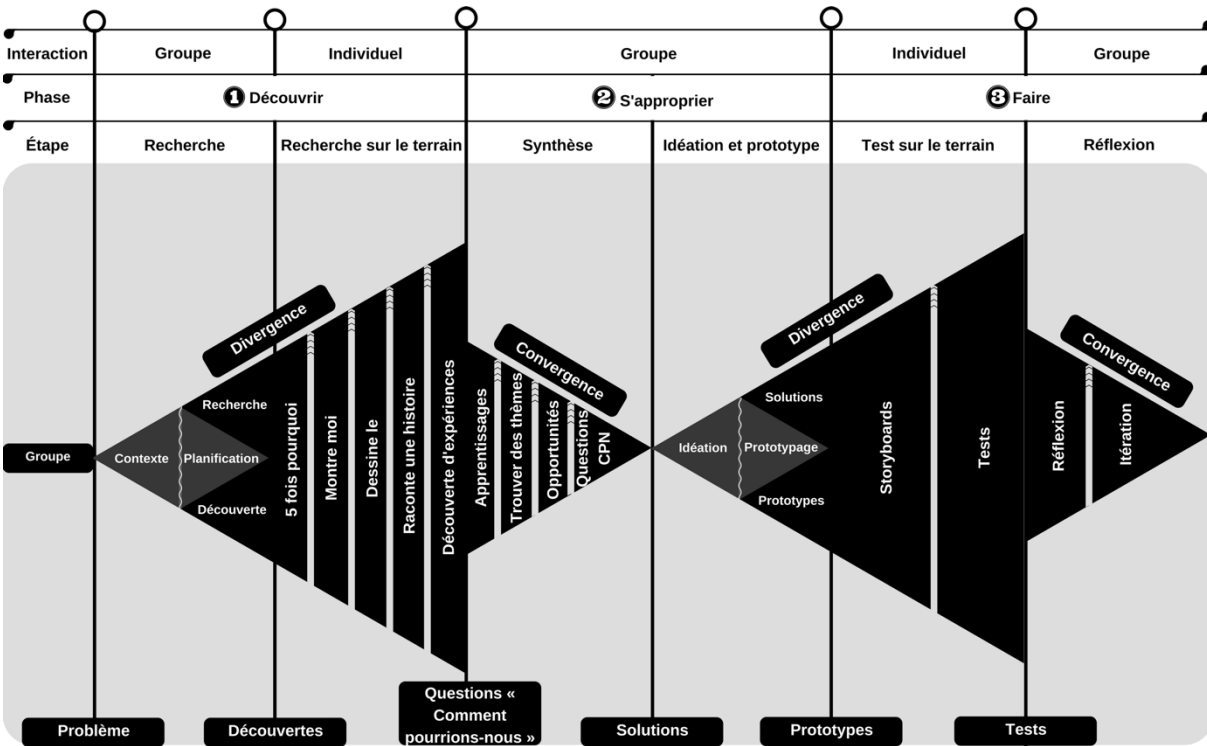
| Interaction | Groupe | Individuel | Groupe | Individuel | Groupe |
|---|---|---|---|---|---|
| Phase | ❶ Découvrir | | ❷ S'approprier | ❸ Faire | |
| Étape | Recherche | Recherche sur le terrain | Synthèse | Idéation et prototype | Test sur le terrain | Réflexion |

Divergence

Convergence

Divergence

Convergence

Groupe

Contexte

Recherche

Planification

Découverte

5 fois pourquoi

Montre moi

Dessine le

Raconte une histoire

Découverte d'expériences

Apprentissages

Trouver des thèmes

Opportunités

Questions

CPN

Idéation

Solutions

Prototypage

Prototypes

Storyboards

Tests

Réflexion

Itération

Problème

Découvertes

Questions « Comment pourrions-nous »

Solutions

Prototypes

Tests